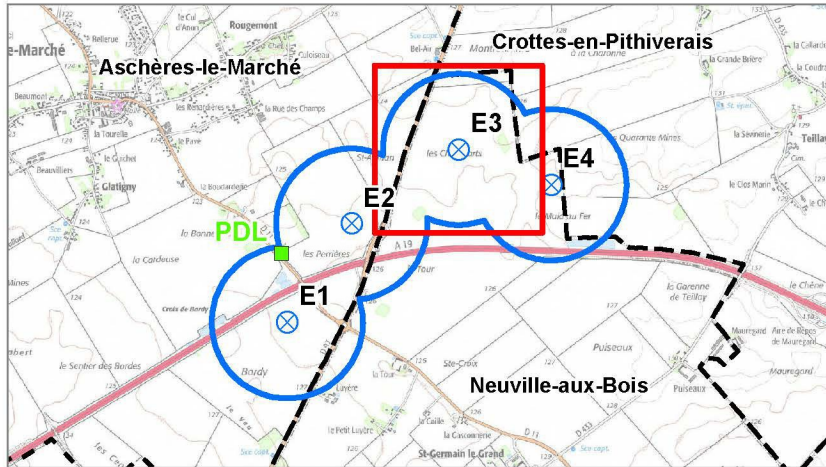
Crottes-en-Pithiverais

Aschères-le-Marché

E3

E4

E2

PDL

E1

Neuville-aux-Bois

-le-Marché

Rougemont

le Cul d'Anon

Bellerue

Beaumont

la Tourelle

le Guichet

Beauvilliers

Glatigny

la Bouchardière

le Bonne

le Cardeuse

Croix de Bordy

Bordy

le Sentier des Bordes

les Perrières

la Tour

Ste-Croix

les Champarts

le Mur au Fer

Quarante Mines

la Grande Brière

la Saunerie

le Clos Marin

Teillay

la Garenne de Teillay

Puiseaux

Mauregard

Aire de Repos de Mauregard

le Chêne

St-Germain le Grand

le Petit Luyère

la Cascaronne

A 19

Bel-Air

la Rue des Champs

Luyère

Monti

St-Aignan